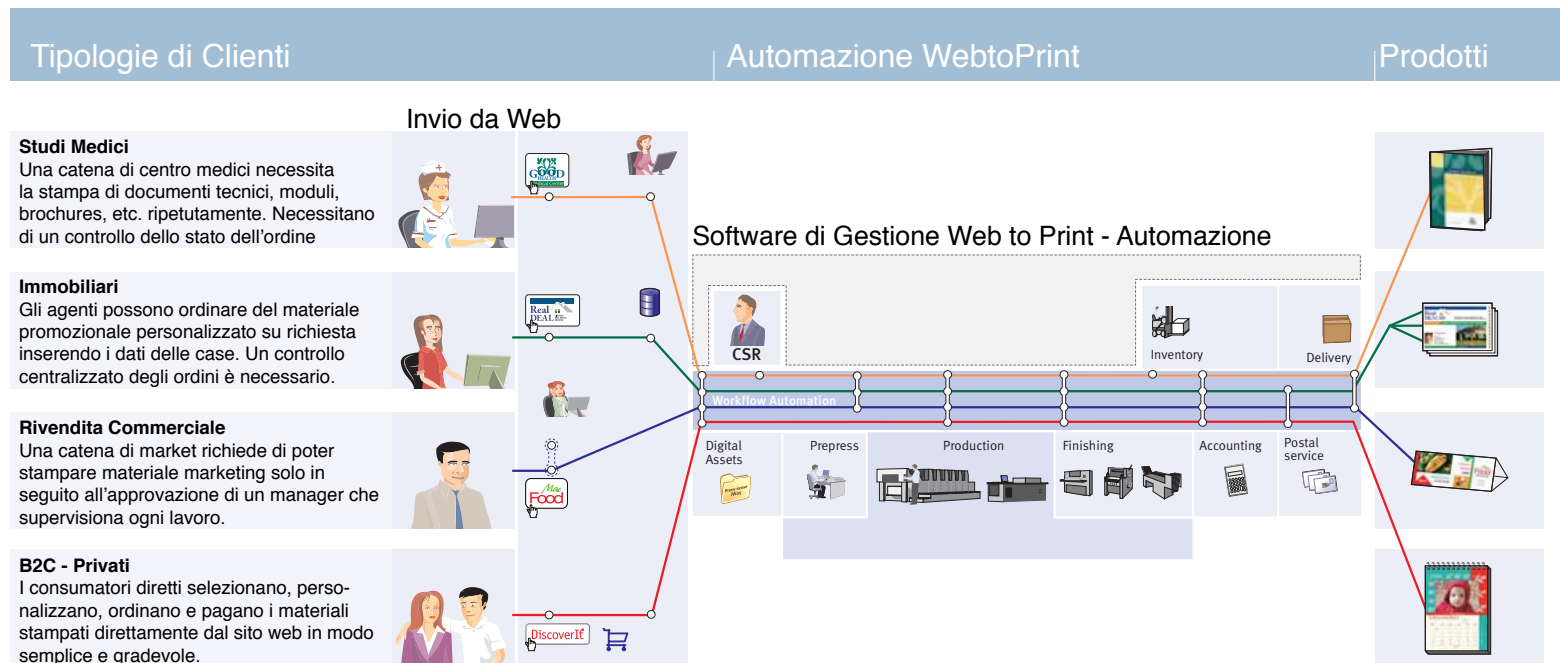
Tipologie di Clienti | Automazione WebtoPrint | Prodotti

Invio da Web

Studi Medici
Una catena di centro medici necessita la stampa di documenti tecnici, moduli, brochures, etc. ripetutamente. Necessitano di un controllo dello stato dell'ordine

Immobiliari
Gli agenti possono ordinare del materiale promozionale personalizzato su richiesta inserendo i dati delle case. Un controllo centralizzato degli ordini è necessario.

Rivendita Commerciale
Una catena di market richiede di poter stampare materiale marketing solo in seguito all'approvazione di un manager che supervisiona ogni lavoro.

B2C - Privati
I consumatori diretti selezionano, personalizzano, ordinano e pagano i materiali stampati direttamente dal sito web in modo semplice e gradevole.

GOOD HEALTH

Real DEAL

Max Food

DiscoverIt

Software di Gestione Web to Print - Automazione

CSR

Inventory

Delivery

Workflow Automation

Digital Assets

Prepress

Production

Finishing

Accounting

Postal service